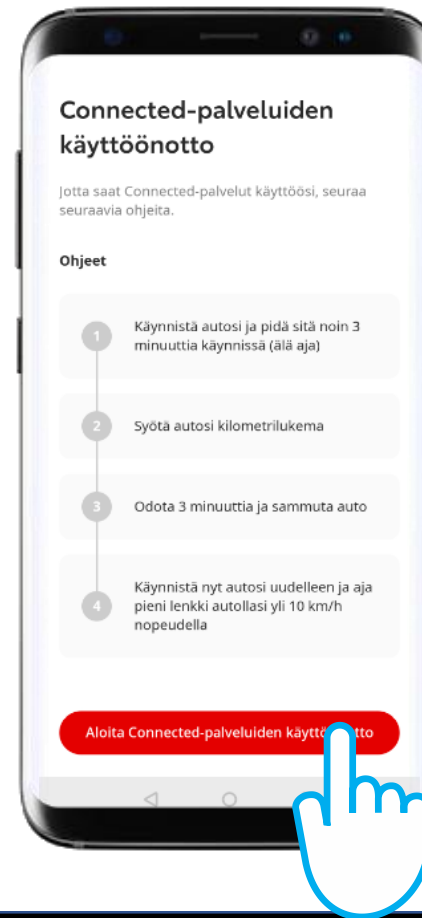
Connected-palveluiden käyttöönotto

Jotta saat Connected-palvelut käyttöösi, seuraa seuraavia ohjeita.

Ohjeet

1
Käynnistä autosi ja pidä sitä noin 3 minuuttia käynnissä (älä aja)

2
Syötä autosi kilometrilukema

3
Odota 3 minuuttia ja sammuta auto

4
Käynnistä nyt autosi uudelleen ja aja pieni lenkki autollasi yli 10 km/h nopeudella

Aloita Connected-palveluiden käytt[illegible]otto